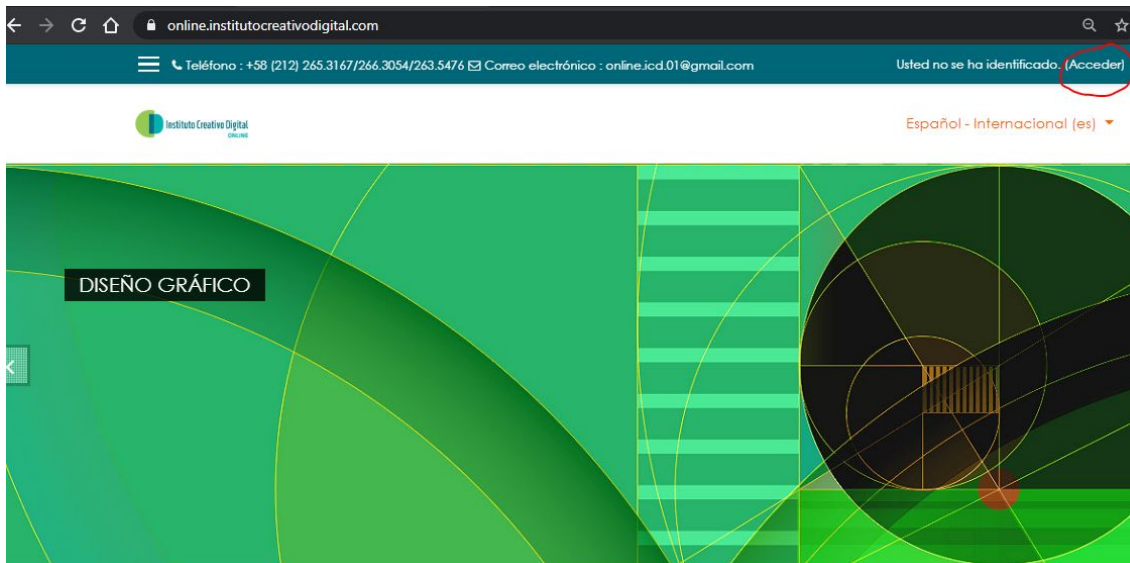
online.institutocreativodigital.com

Teléfono : +58 (212) 265.3167/266.3054/263.5476 Correo electrónico : online.icd.01@gmail.com

Usted no se ha identificado. (Acceder)

Instituto Creativo Digital
ONLINE

Español - Internacional (es)

DISEÑO GRÁFICO